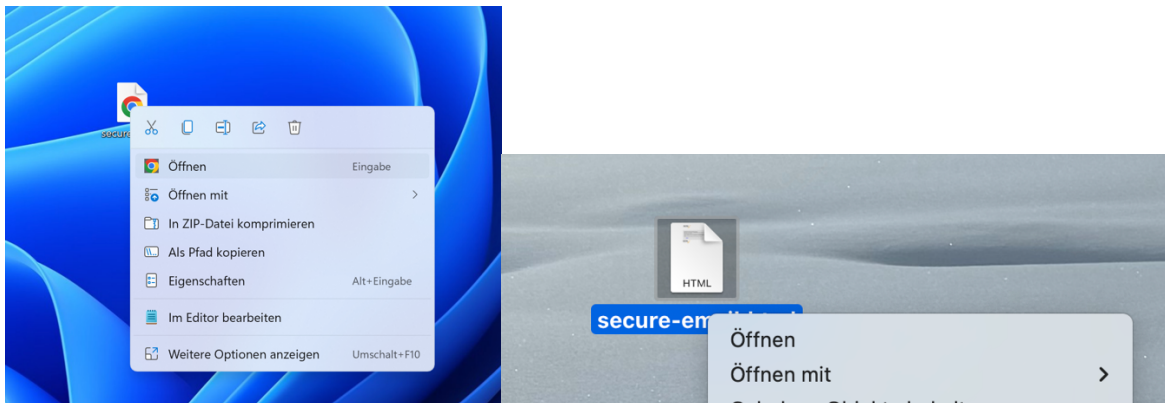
secure

Öffnen Eingabe

Öffnen mit >

In ZIP-Datei komprimieren

Als Pfad kopieren

Eigenschaften Alt+Eingabe

Im Editor bearbeiten

Weitere Optionen anzeigen Umschalt+F10

HTML

secure-em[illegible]

Öffnen

Öffnen mit >

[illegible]